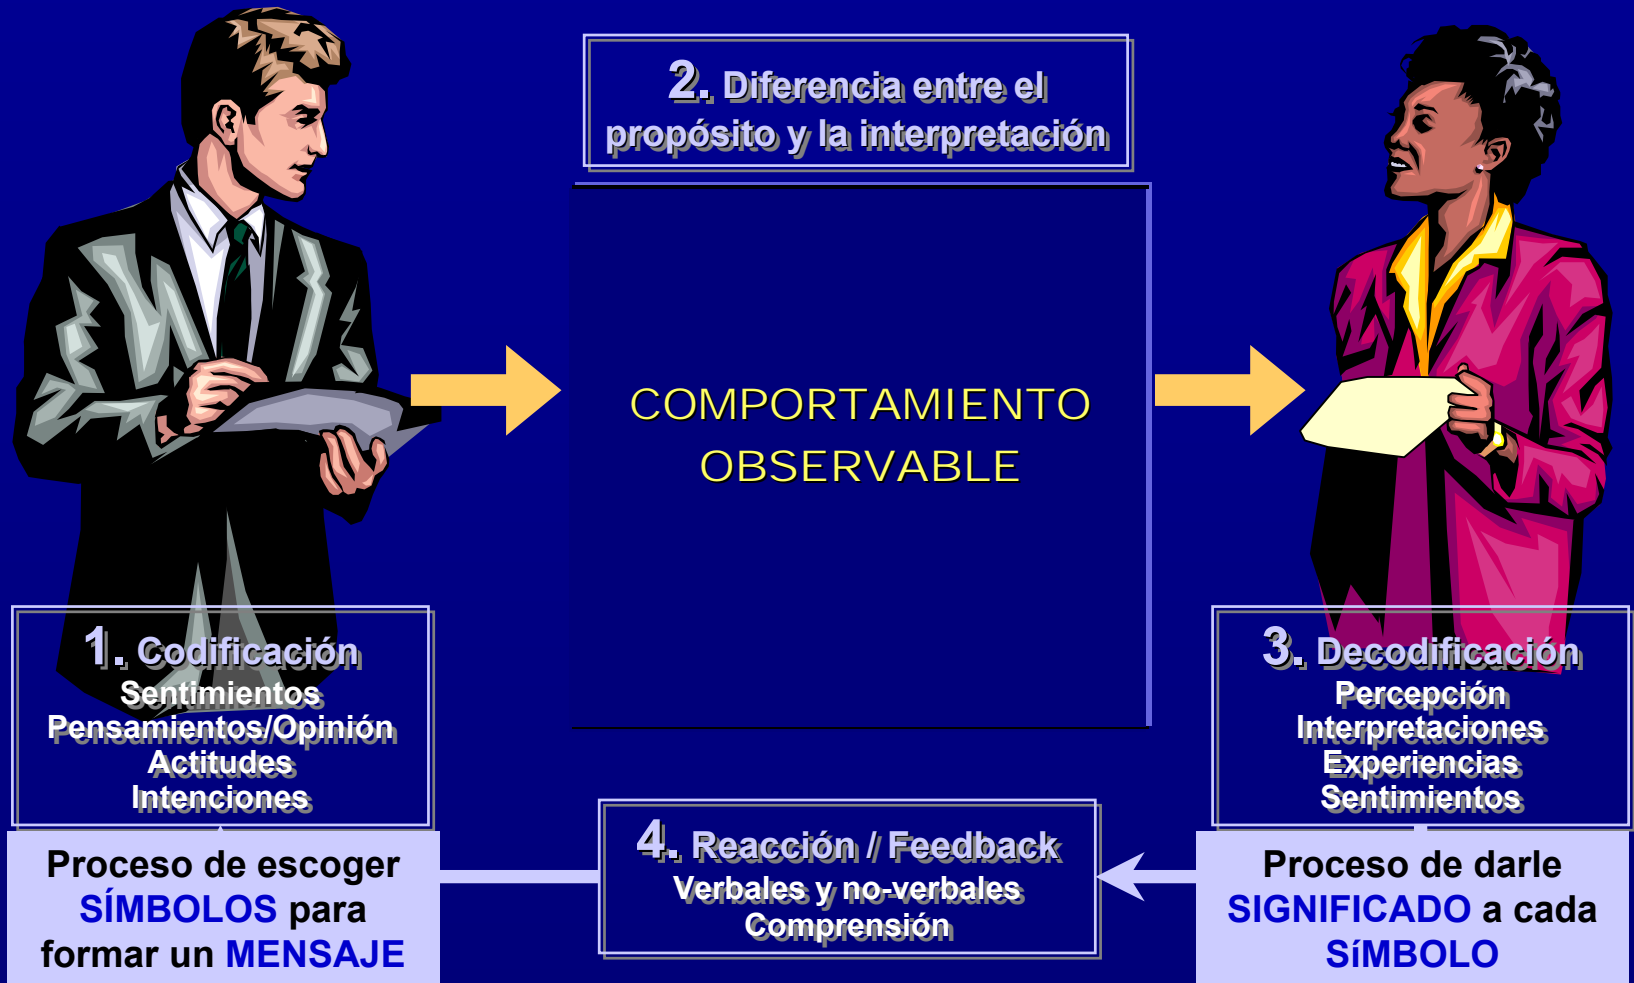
2. Diferencia entre el propósito y la interpretación

COMPORTAMIENTO OBSERVABLE

1. Codificación
Sentimientos
Pensamientos/Opinión
Actitudes
Intenciones

Proceso de escoger SÍMBOLOS para formar un MENSAJE

4. Reacción / Feedback
Verbales y no-verbales
Comprensión

3. Decodificación
Percepción
Interpretaciones
Experiencias
Sentimientos

Proceso de darle SIGNIFICADO a cada SíMBOLO